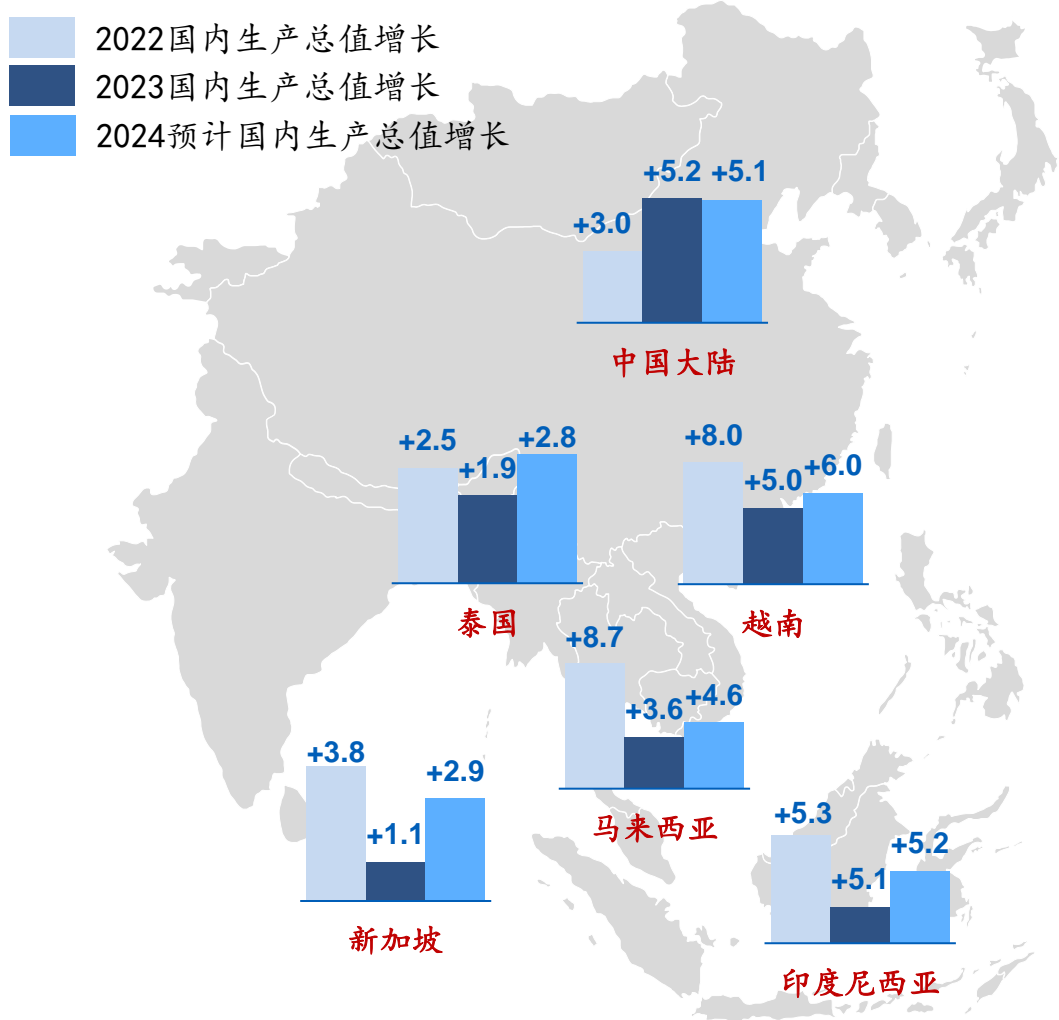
2022国内生产总值增长
2023国内生产总值增长
2024预计国内生产总值增长

+3.0 +5.2 +5.1
中国大陆

+2.5 +1.9 +2.8
泰国

+8.0 +5.0 +6.0
越南

+8.7 +3.6 +4.6
马来西亚

+3.8 +1.1 +2.9
新加坡

+5.3 +5.1 +5.2
印度尼西亚